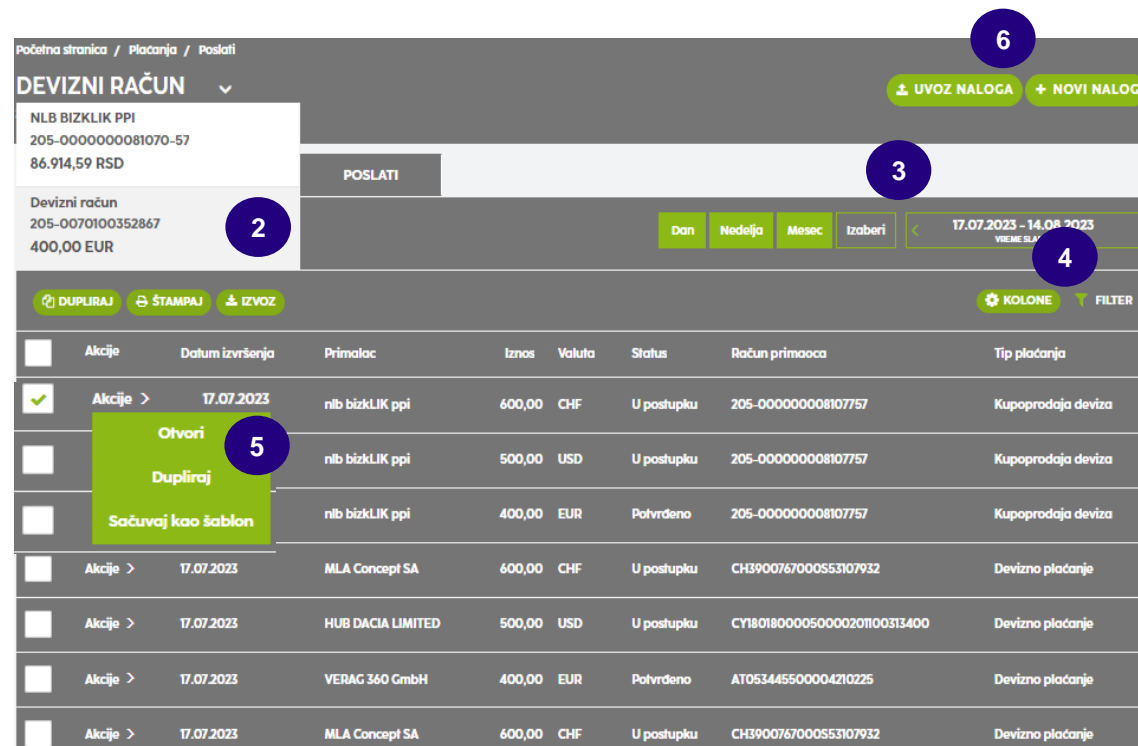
Početna stranica / Plaćanja / Poslati

DEVIZNI RAČUN

6

UVOZ NALOGA   + NOVI NALOG

NLB BIZKLIK PPI
205-0000000081070-57
86.914,59 RSD

POSLATI

3

Devizni račun
205-0070100352867
400,00 EUR

2

Dan   Nedelja   Mesec   Izaberi

17.07.2023 - 14.08.2023
VREME SLA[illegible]

4

DUPLIRAJ   ŠTAMPAJ   IZVOZ

KOLONE   FILTER

| | Akcije | Datum izvršenja | Primalac | Iznos | Valuta | Status | Račun primaoca | Tip plaćanja |
|---|---|---|---|---|---|---|---|---|
| ✓ | Akcije > | 17.07.2023 | nlb bizkLIK ppi | 600,00 | CHF | U postupku | 205-000000008107757 | Kupoprodaja deviza |
| | | | nlb bizkLIK ppi | 500,00 | USD | U postupku | 205-000000008107757 | Kupoprodaja deviza |
| | | | nlb bizkLIK ppi | 400,00 | EUR | Potvrđeno | 205-000000008107757 | Kupoprodaja deviza |
| | Akcije > | 17.07.2023 | MLA Concept SA | 600,00 | CHF | U postupku | CH3900767000S53107932 | Devizno plaćanje |
| | Akcije > | 17.07.2023 | HUB DACIA LIMITED | 500,00 | USD | U postupku | CY18018000050000201100313400 | Devizno plaćanje |
| | Akcije > | 17.07.2023 | VERAG 360 GmbH | 400,00 | EUR | Potvrđeno | AT053445500004210225 | Devizno plaćanje |
| | Akcije > | 17.07.2023 | MLA Concept SA | 600,00 | CHF | U postupku | CH3900767000S53107932 | Devizno plaćanje |

Otvori
5
Dupliraj
Sačuvaj kao šablon